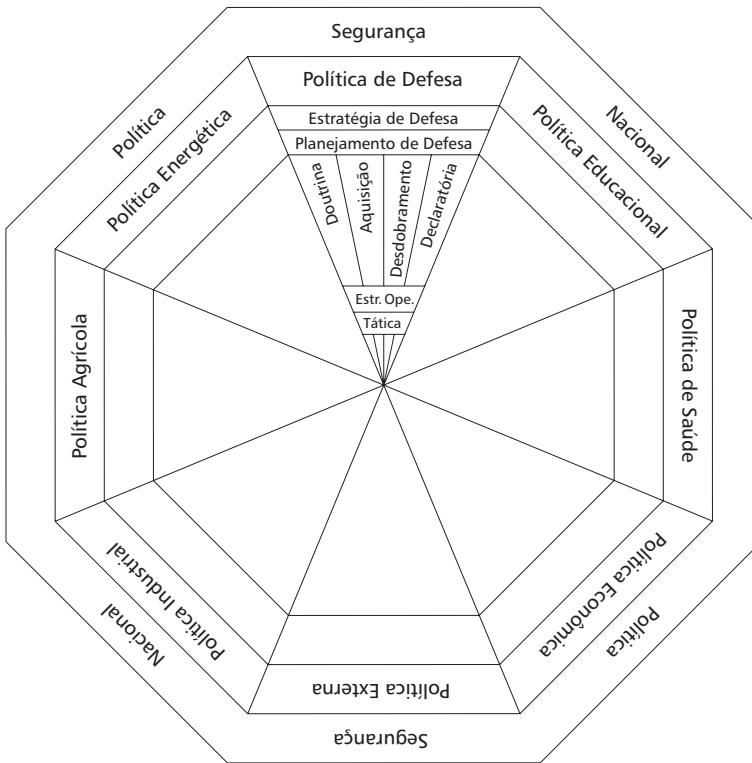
Segurança

Política

Nacional

Política de Defesa

Estratégia de Defesa

Planejamento de Defesa

Doutrina

Aquisição

Desdobramento

Declaratória

Estr. Ope.

Tática

Política Energética

Política Educacional

Política Agrícola

Política de Saúde

Política Industrial

Política Econômica

Política Externa

Nacional

Política

Segurança